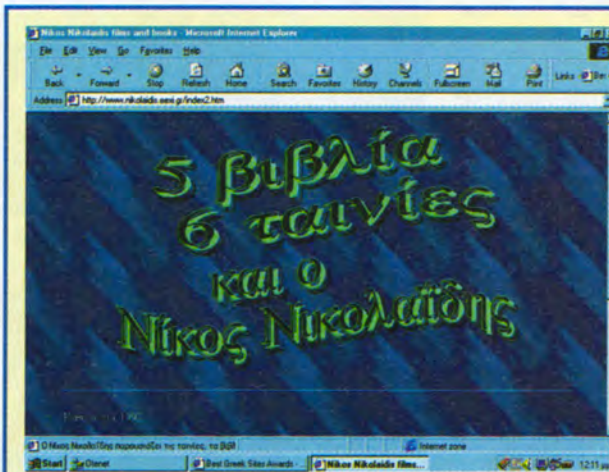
Nikos Nikolaidis films and books - Microsoft Internet Explorer
File Edit View Go Favorites Help
Back Forward Stop Refresh Home Search Favorites History Channels Fullscreen Mail Print
Links
Address http://www.nikolaidis.aesi.gr/index2.htm

5 βιβλία
6 ταινίες
και ο
Νίκος Νικολαΐδης

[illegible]

Ο Νίκος Νικολαΐδης παρουσιάζει τις ταινίες, τα βιβλ
Internet zone
Start
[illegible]
Best Greek Sites Awards
Nikos Nikolaidis films...
12:11